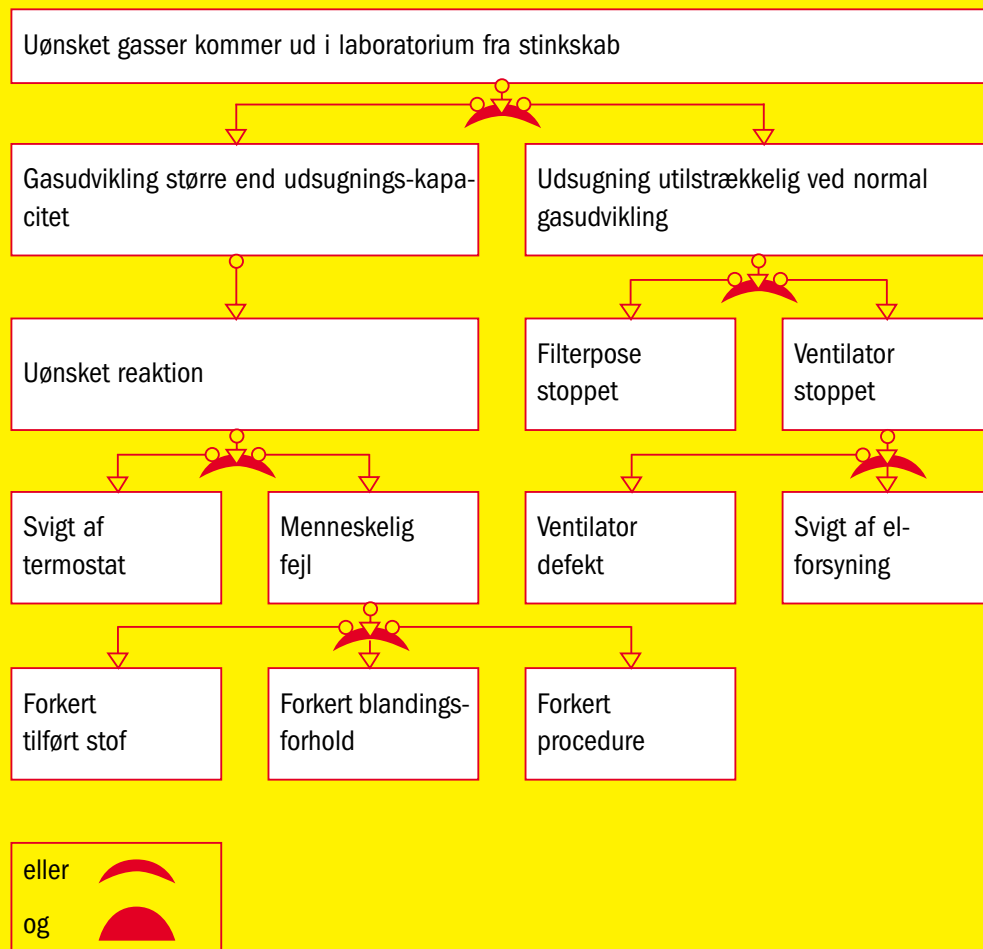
Uønsket gasser kommer ud i laboratorium fra stinkskab

Gasudvikling større end udsugnings-kapacitet

Udsugning utilstrækkelig ved normal gasudvikling

Uønsket reaktion

Filterpose stoppet

Ventilator stoppet

Svigt af termostat

Menneskelig fejl

Ventilator defekt

Svigt af elforsyning

Forkert tilført stof

Forkert blandingsforhold

Forkert procedure

eller

og